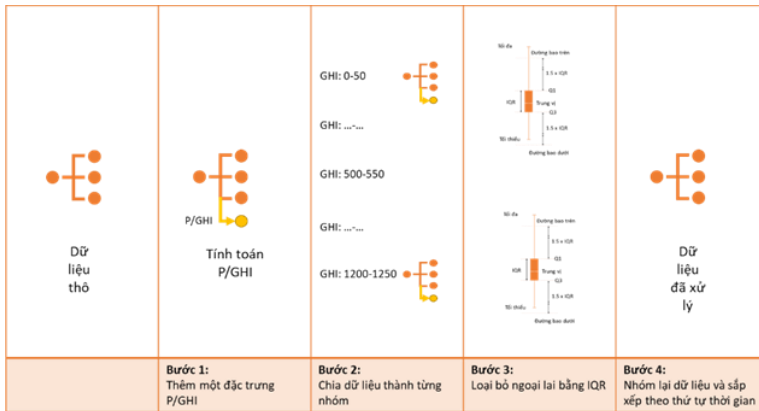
| Dữ liệu thô | P/GHI<br>Tính toán P/GHI | GHI: 0-50<br>GHI: ...-...<br>GHI: 500-550<br>GHI: ...-...<br>GHI: 1200-1250 | Số đa<br>Đường bao trên<br>1.5 x IQR<br>Q1<br>IQR<br>Trung vị<br>Q3<br>1.5 x IQR<br>Tối thiểu<br>Đường bao dưới<br>Số đa<br>Đường bao trên<br>1.5 x IQR<br>Q1<br>IQR<br>Trung vị<br>Q3<br>1.5 x IQR<br>Tối thiểu<br>Đường bao dưới | Dữ liệu đã xử lý |
|---|---|---|---|---|
| | **Bước 1:**<br>Thêm một đặc trưng P/GHI | **Bước 2:**<br>Chia dữ liệu thành từng nhóm | **Bước 3:**<br>Loại bỏ ngoại lai bằng IQR | **Bước 4:**<br>Nhóm lại dữ liệu và sắp xếp theo thứ tự thời gian |